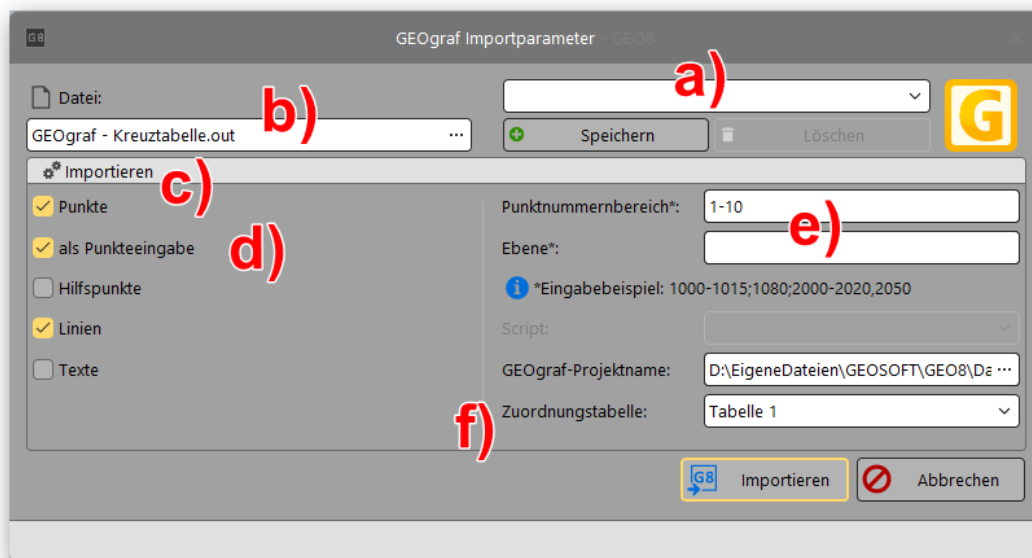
G8 GEOgraf Importparameter - GEO8

Datei:
b)
GEOgraf - Kreuztabelle.out ...

a)
Speichern
Löschen

G

Importieren
c)

Punkte
als Punkteeingabe
d)
Hilfspunkte
Linien
Texte

Punktnummernbereich*: 1-10
e)
Ebene*:
*Eingabebeispiel: 1000-1015;1080;2000-2020,2050
Script:
GEOgraf-Projektname: D:\EigeneDateien\GEOSOFT\GEO8\Da ...
f)
Zuordnungstabelle: Tabelle 1

G8 Importieren
Abbrechen